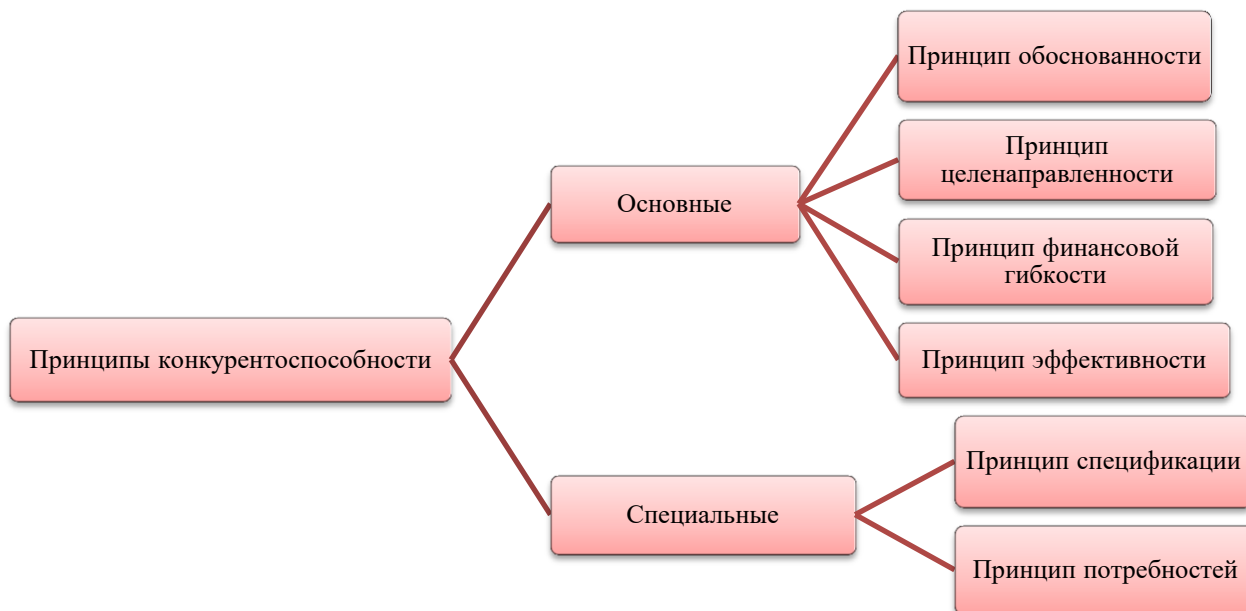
Принципы конкурентоспособности

Основные

Принцип обоснованности

Принцип целенаправленности

Принцип финансовой гибкости

Принцип эффективности

Специальные

Принцип спецификации

Принцип потребностей